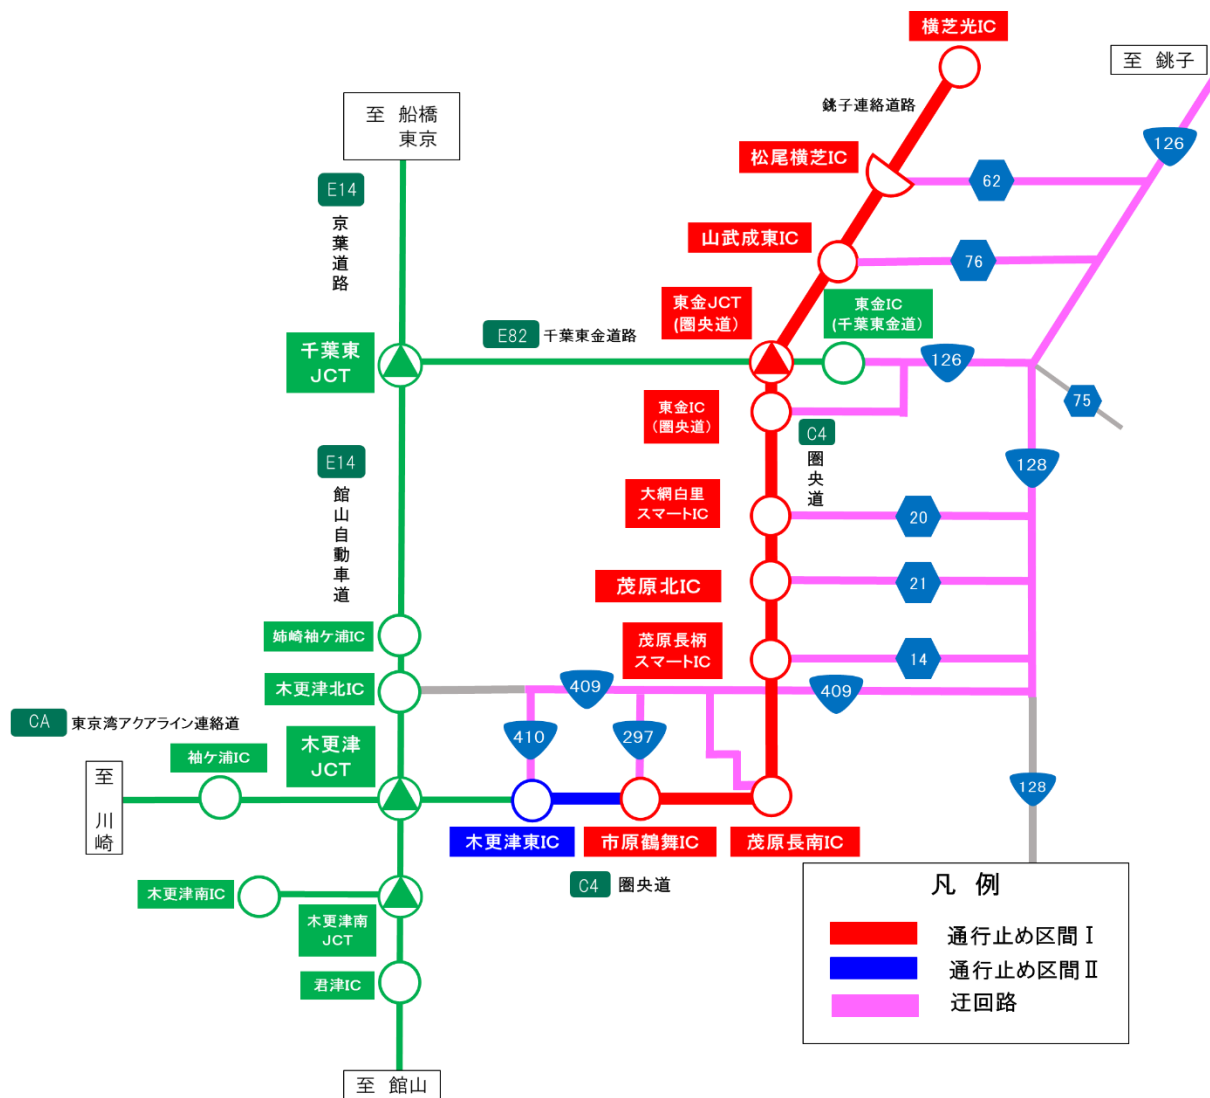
横芝光IC

至 銚子

銚子連絡道路

至 船橋
東京

松尾横芝IC

126

62

E14
京葉道路

山武成東IC

76

東金JCT
(圏央道)

東金IC
(千葉東金道)

E82 千葉東金道路

千葉東
JCT

126

東金IC
(圏央道)

C4
圏央道

75

E14
館山自動車道

128

大網白里
スマートIC

20

茂原北IC

21

姉崎袖ケ浦IC

茂原長柄
スマートIC

14

木更津北IC

409

409

CA 東京湾アクアライン連絡道

410

297

袖ケ浦IC

木更津
JCT

至
川崎

128

木更津東IC

市原鶴舞IC

茂原長南IC

C4 圏央道

木更津南IC

木更津南
JCT

君津IC

至 館山

凡 例
通行止め区間Ⅰ
通行止め区間Ⅱ
迂回路